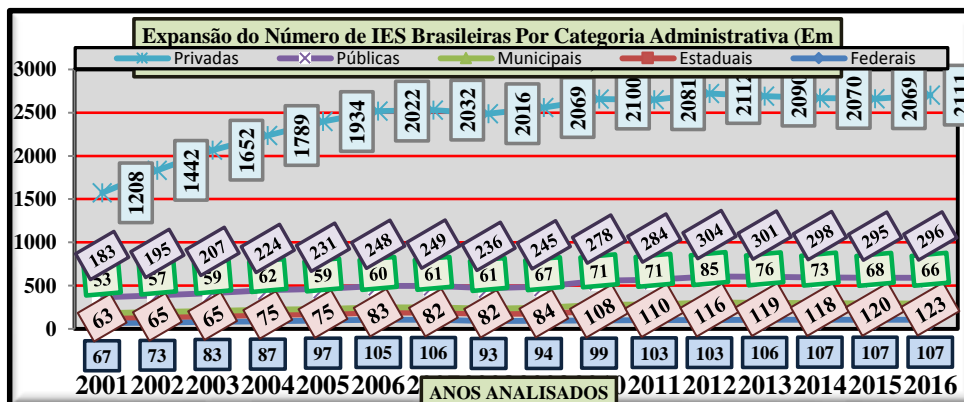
Expansão do Número de IES Brasileiras Por Categoria Administrativa (Em

Privadas
Públicas
Municipais
Estaduais
Federais

3000
2500
2000
1500
1000
500
0

1208
1442
1652
1789
1934
2022
2032
2016
2069
2100
2081
2112
2090
2070
2069
2111

183
195
207
224
231
248
249
236
245
278
284
304
301
298
295
296

53
57
59
62
59
60
61
61
67
71
71
85
76
73
68
66

63
65
65
75
75
83
82
82
84
108
110
116
119
118
120
123

67
73
83
87
97
105
106
93
94
99
103
103
106
107
107
107

2001 2002 2003 2004 2005 2006 2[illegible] ANOS ANALISADOS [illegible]0 2011 2012 2013 2014 2015 2016